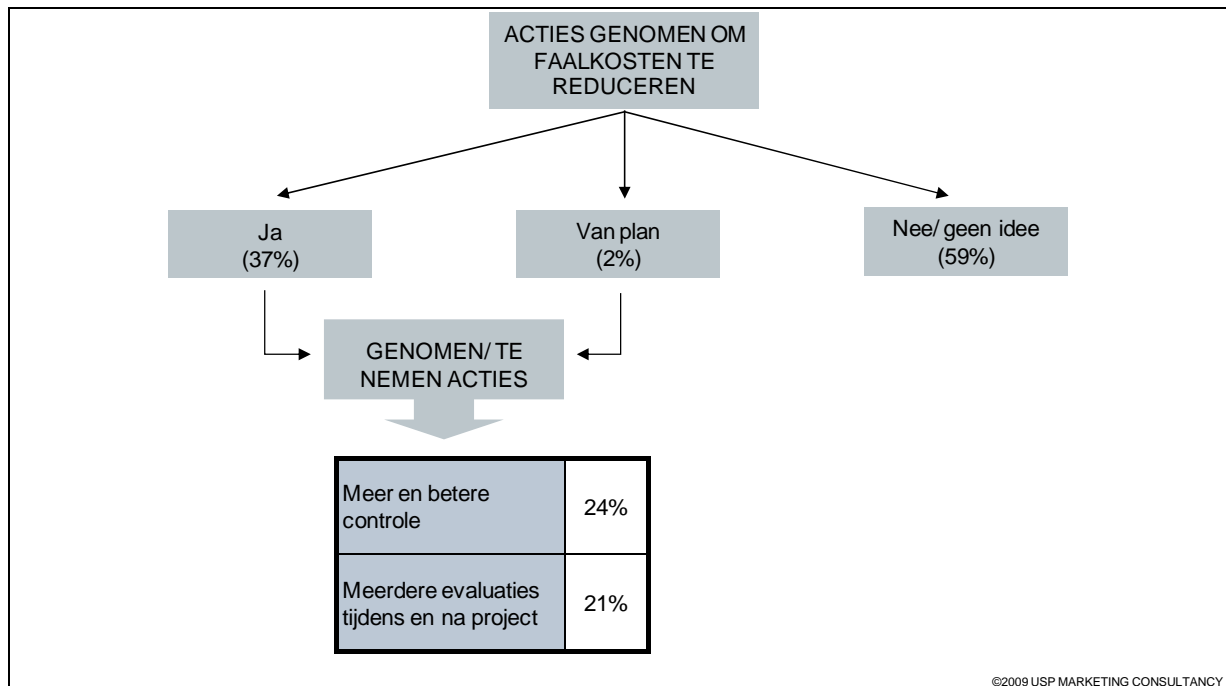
ACTIES GENOMEN OM FAALKOSTEN TE REDUCEREN

Ja
(37%)

Van plan
(2%)

Nee/ geen idee
(59%)

GENOMEN/ TE NEMEN ACTIES

| Meer en betere controle | 24% |
|---|---|
| Meerdere evaluaties tijdens en na project | 21% |

©2009 USP MARKETING CONSULTANCY